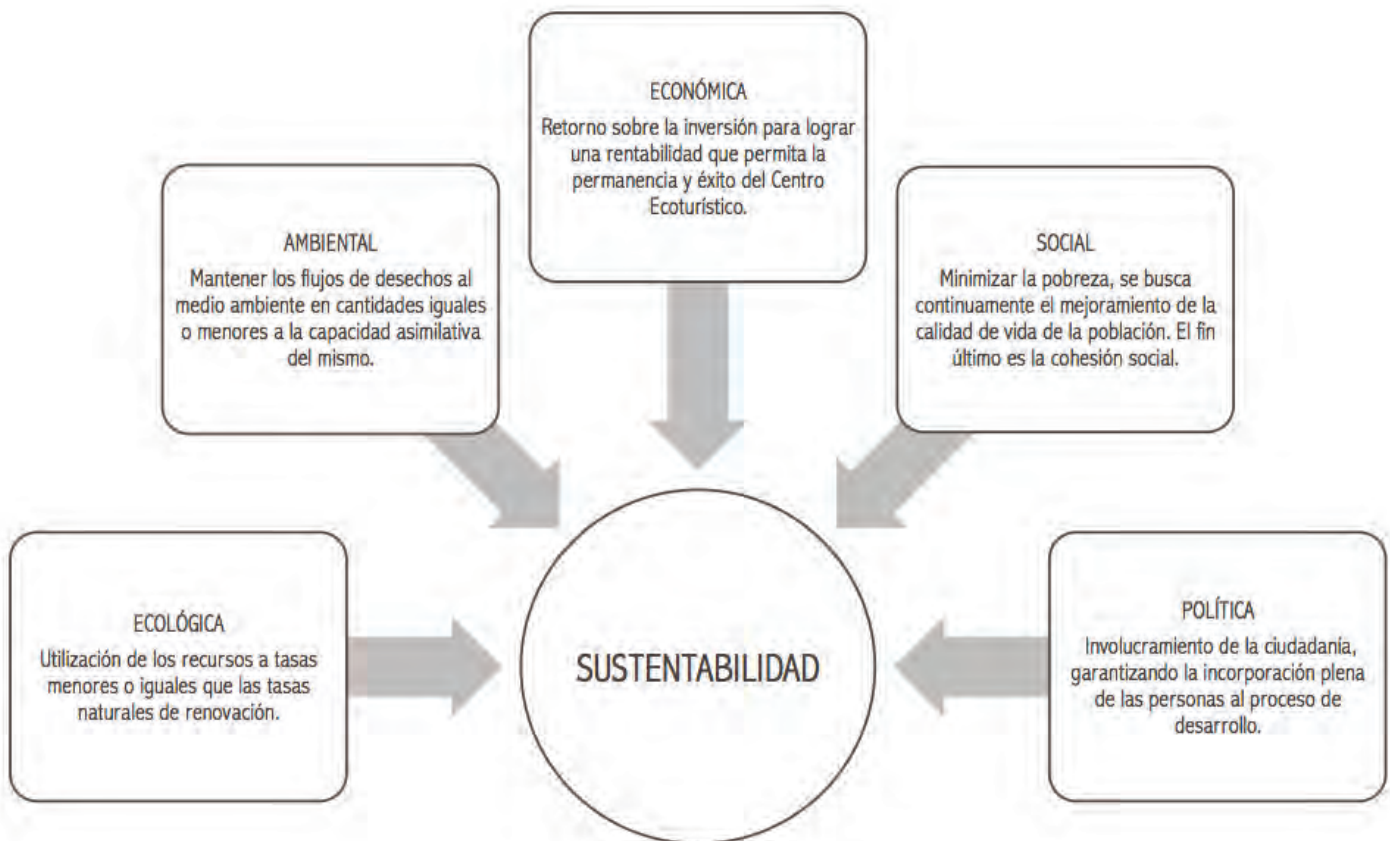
ECONÓMICA
Retorno sobre la inversión para lograr una rentabilidad que permita la permanencia y éxito del Centro Ecoturístico.

AMBIENTAL
Mantener los flujos de desechos al medio ambiente en cantidades iguales o menores a la capacidad asimilativa del mismo.

SOCIAL
Minimizar la pobreza, se busca continuamente el mejoramiento de la calidad de vida de la población. El fin último es la cohesión social.

ECOLÓGICA
Utilización de los recursos a tasas menores o iguales que las tasas naturales de renovación.

SUSTENTABILIDAD

POLÍTICA
Involucramiento de la ciudadanía, garantizando la incorporación plena de las personas al proceso de desarrollo.